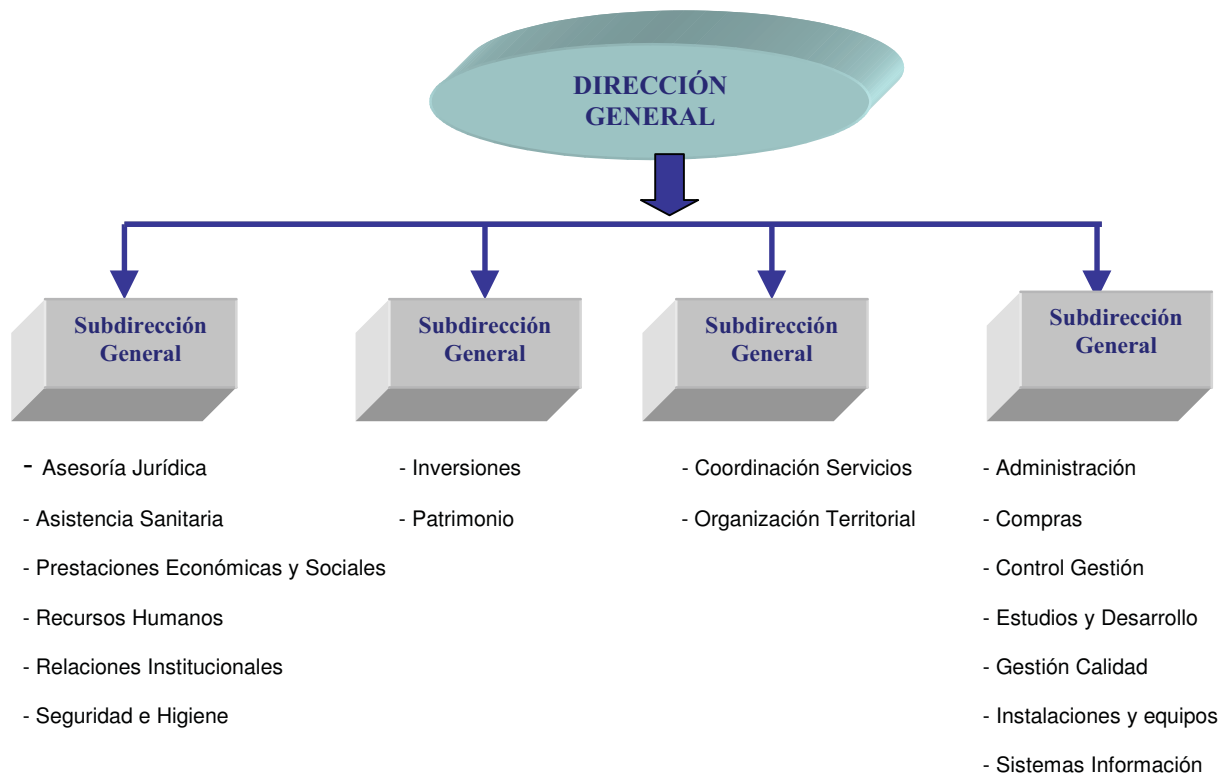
DIRECCIÓN GENERAL

Subdirección General

Subdirección General

Subdirección General

Subdirección General

- Asesoría Jurídica

- Asistencia Sanitaria

- Prestaciones Económicas y Sociales

- Recursos Humanos

- Relaciones Institucionales

- Seguridad e Higiene

- Inversiones

- Patrimonio

- Coordinación Servicios

- Organización Territorial

- Administración

- Compras

- Control Gestión

- Estudios y Desarrollo

- Gestión Calidad

- Instalaciones y equipos

- Sistemas Información